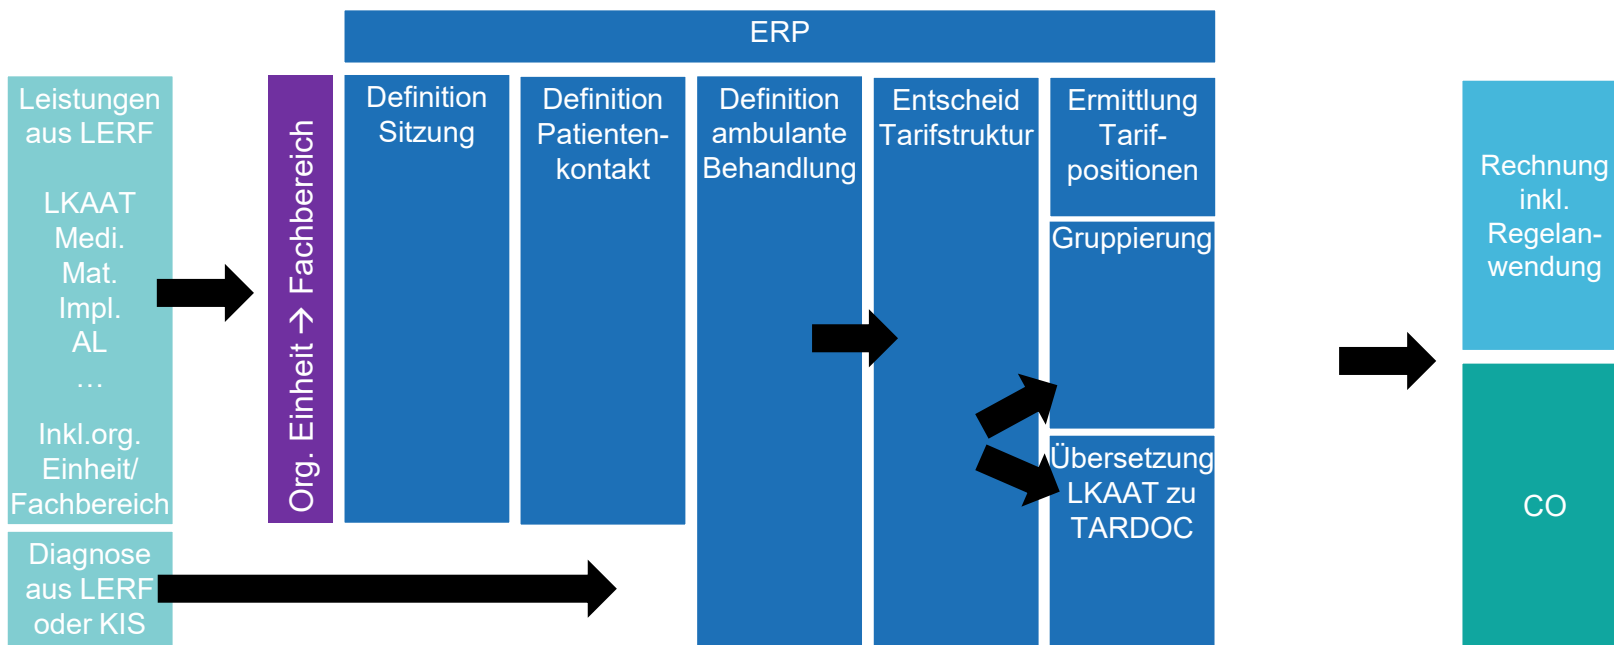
ERP

Leistungen aus LERF

LKAAT
Medi.
Mat.
Impl.
AL
…

Inkl.org. Einheit/ Fachbereich

Diagnose aus LERF oder KIS

Org. Einheit → Fachbereich

Definition Sitzung

Definition Patientenkontakt

Definition ambulante Behandlung

Entscheid Tarifstruktur

Ermittlung Tarifpositionen

Gruppierung

Übersetzung LKAAT zu TARDOC

Rechnung inkl. Regelanwendung

CO